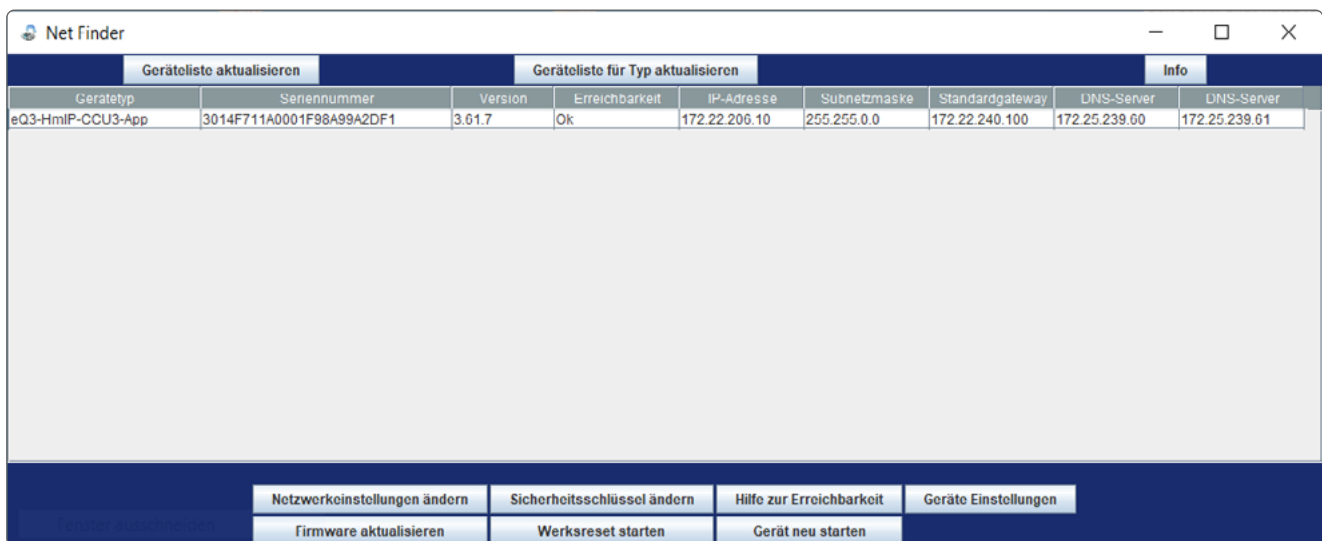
Net Finder

Geräteliste aktualisieren

Geräteliste für Typ aktualisieren

Info

| Geratetyp | Seriennummer | Version | Erreichbarkeit | IP-Adresse | Subnetzmaske | Standardgateway | DNS-Server | DNS-Server |
|---|---|---|---|---|---|---|---|---|
| eQ3-HmIP-CCU3-App | 3014F711A0001F98A99A2DF1 | 3.61.7 | Ok | 172.22.206.10 | 255.255.0.0 | 172.22.240.100 | 172.25.239.60 | 172.25.239.61 |

Netzwerkeinstellungen ändern

Sicherheitsschlüssel ändern

Hilfe zur Erreichbarkeit

Geräte Einstellungen

Fenster ausschneiden

Firmware aktualisieren

Werksreset starten

Gerät neu starten